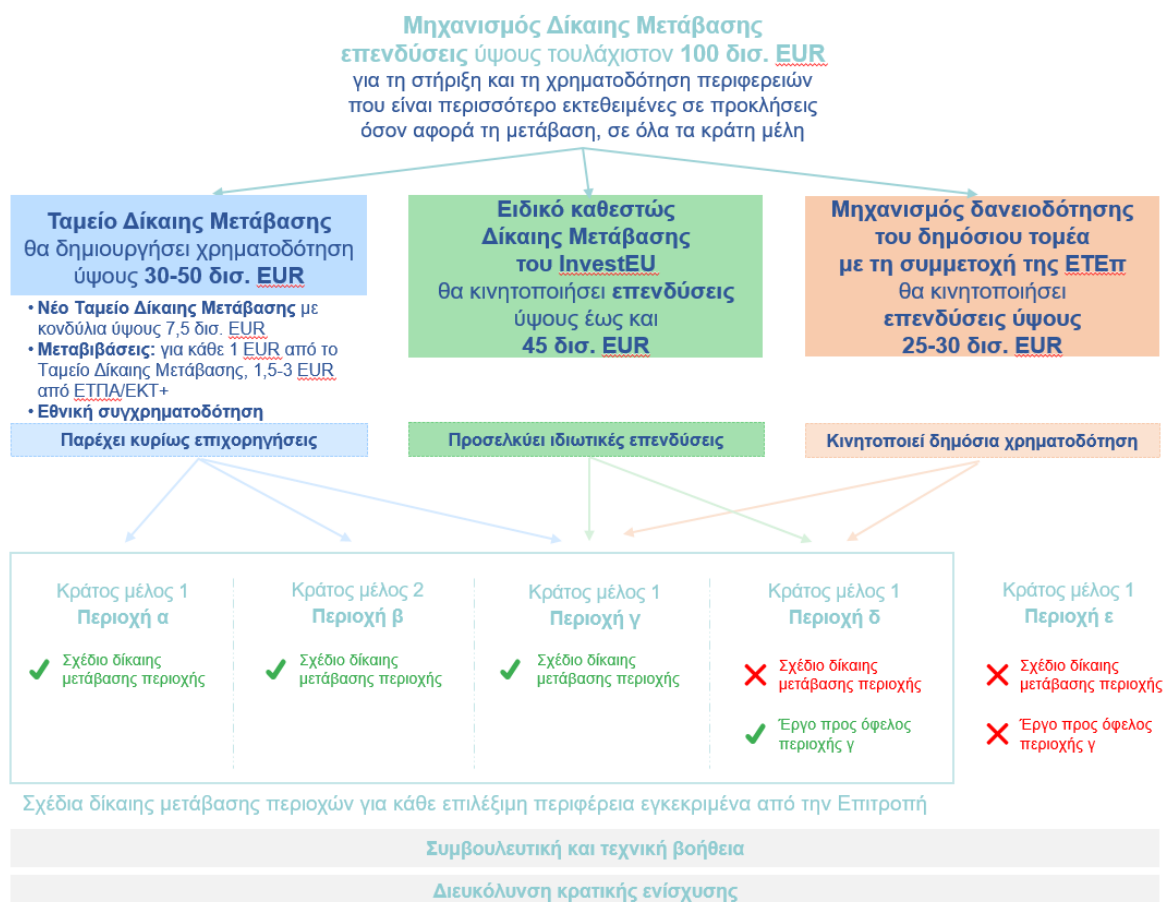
Μηχανισμός Δίκαιης Μετάβασης
επενδύσεις ύψους τουλάχιστον 100 δισ. EUR
για τη στήριξη και τη χρηματοδότηση περιφερειών που είναι περισσότερο εκτεθειμένες σε προκλήσεις όσον αφορά τη μετάβαση, σε όλα τα κράτη μέλη

Ταμείο Δίκαιης Μετάβασης
θα δημιουργήσει χρηματοδότηση ύψους 30-50 δισ. EUR

• Νέο Ταμείο Δίκαιης Μετάβασης με κονδύλια ύψους 7,5 δισ. EUR
• Μεταβιβάσεις: για κάθε 1 EUR από το Ταμείο Δίκαιης Μετάβασης, 1,5-3 EUR από ΕΤΠΑ/ΕΚΤ+
• Εθνική συγχρηματοδότηση

Παρέχει κυρίως επιχορηγήσεις

Ειδικό καθεστώς Δίκαιης Μετάβασης του InvestEU
θα κινητοποιήσει επενδύσεις ύψους έως και 45 δισ. EUR

Προσελκύει ιδιωτικές επενδύσεις

Μηχανισμός δανειοδότησης του δημόσιου τομέα με τη συμμετοχή της ΕΤΕπ
θα κινητοποιήσει επενδύσεις ύψους 25-30 δισ. EUR

Κινητοποιεί δημόσια χρηματοδότηση

Κράτος μέλος 1
Περιοχή α
Σχέδιο δίκαιης μετάβασης περιοχής

Κράτος μέλος 2
Περιοχή β
Σχέδιο δίκαιης μετάβασης περιοχής

Κράτος μέλος 1
Περιοχή γ
Σχέδιο δίκαιης μετάβασης περιοχής

Κράτος μέλος 1
Περιοχή δ
Σχέδιο δίκαιης μετάβασης περιοχής
Έργο προς όφελος περιοχής γ

Κράτος μέλος 1
Περιοχή ε
Σχέδιο δίκαιης μετάβασης περιοχής
Έργο προς όφελος περιοχής γ

Σχέδια δίκαιης μετάβασης περιοχών για κάθε επιλέξιμη περιφέρεια εγκεκριμένα από την Επιτροπή

Συμβουλευτική και τεχνική βοήθεια

Διευκόλυνση κρατικής ενίσχυσης